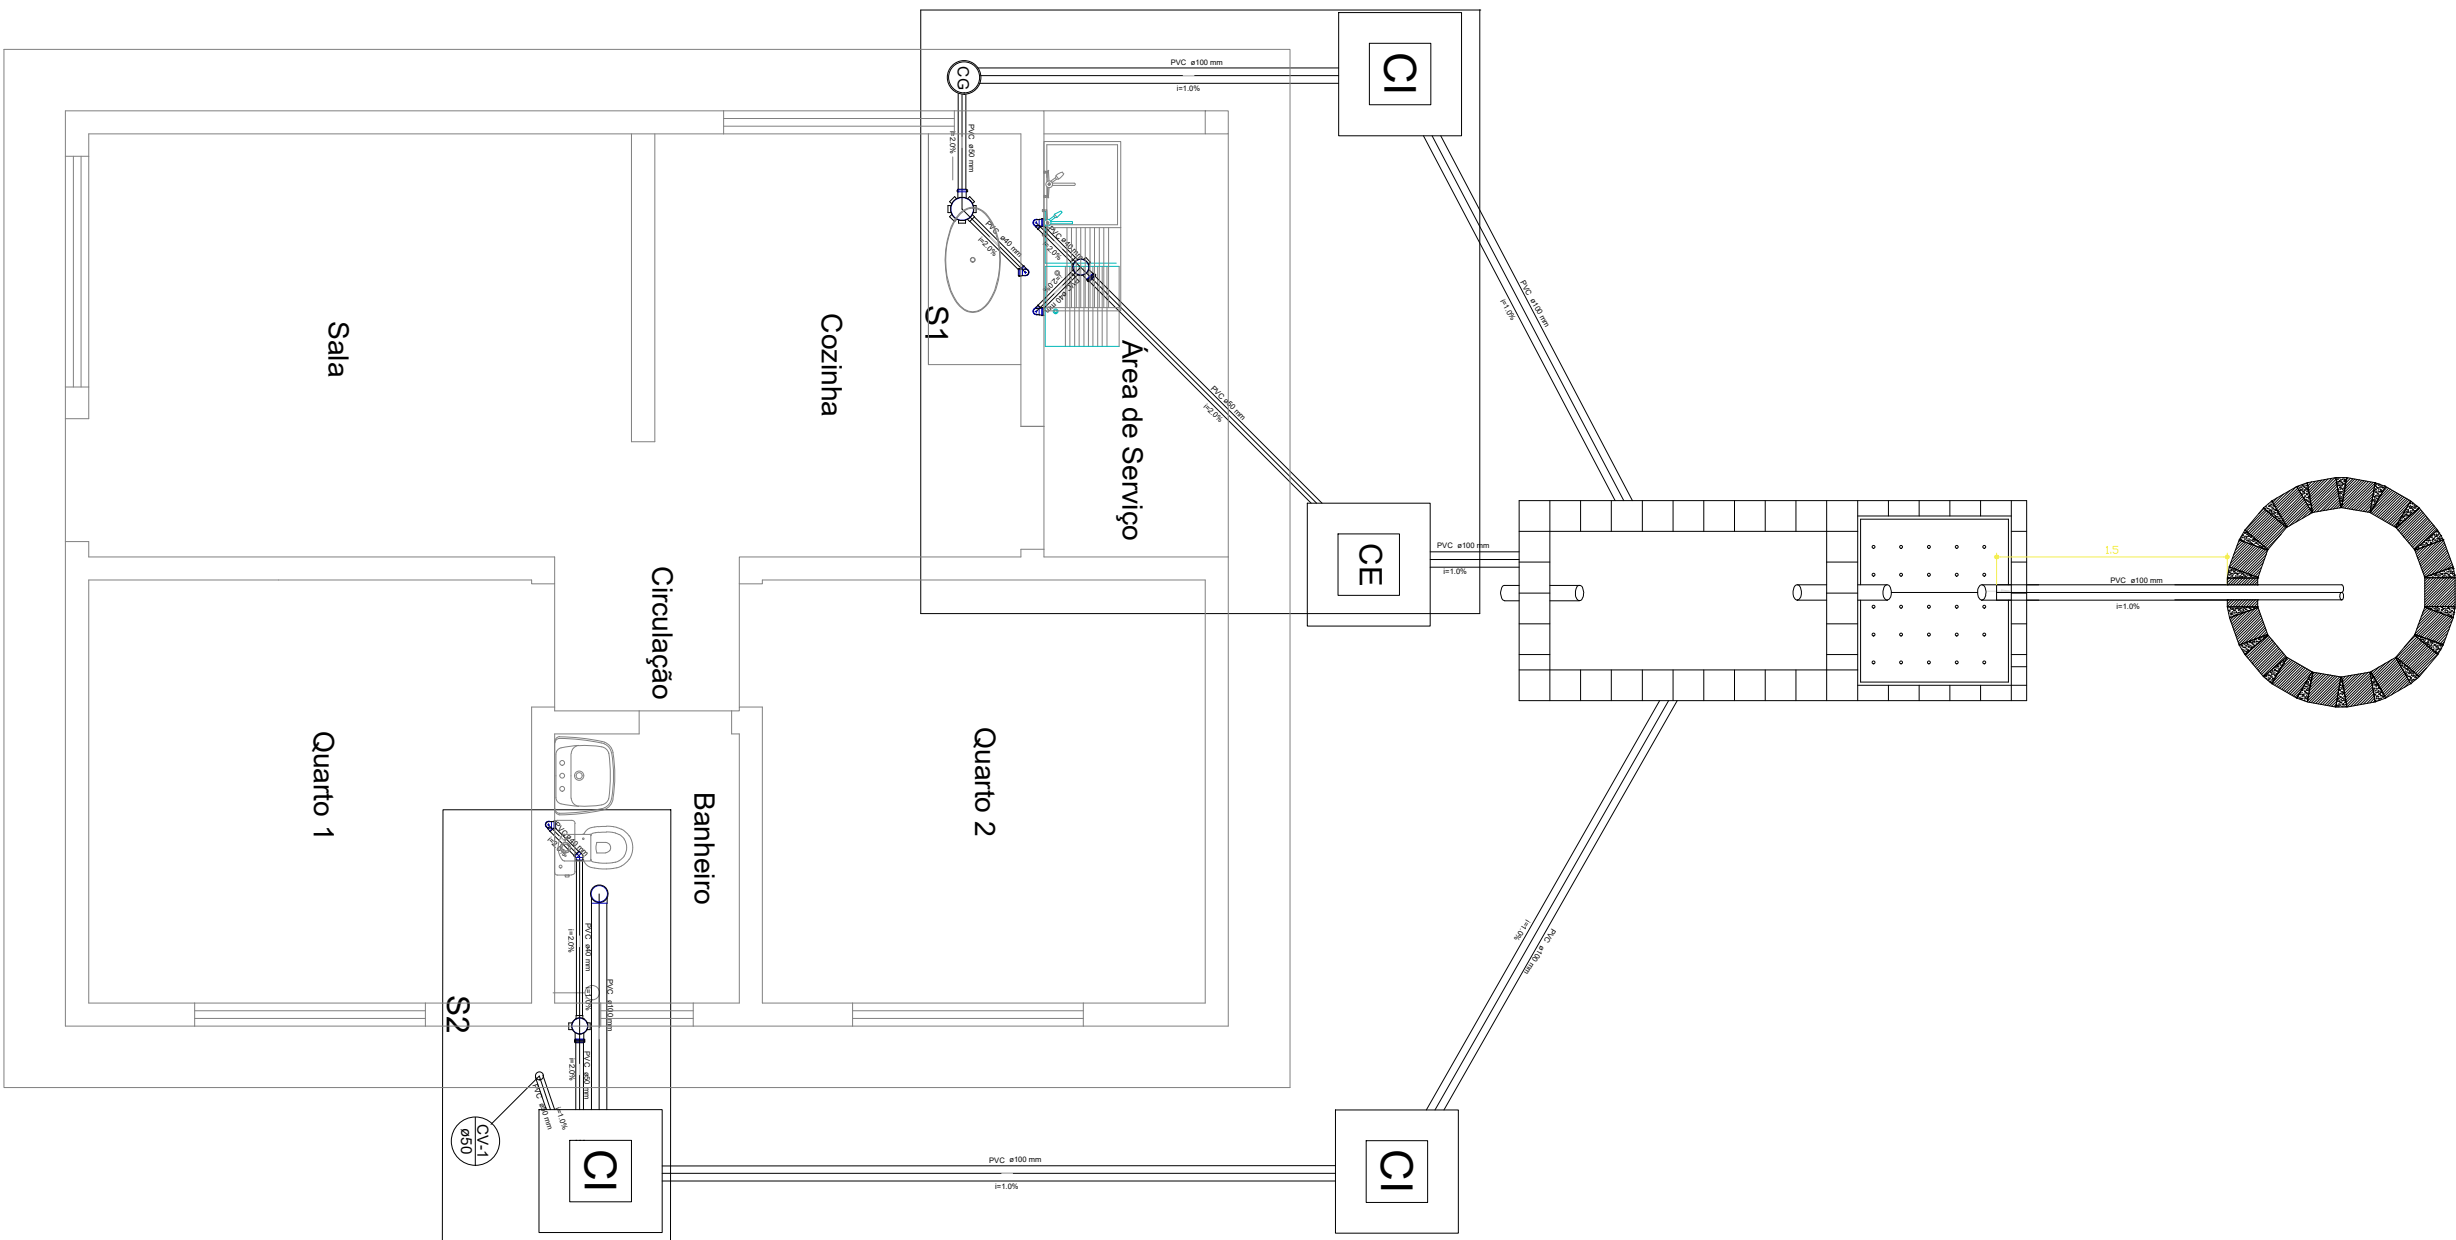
CI
PVC ø100 mm
i=1.0%
CG
PVC ø50 mm
i=2.0%
PVC ø40 mm
i=2.0%
PVC ø40 mm
i=2.0%
PVC ø100 mm
i=1.0%
Sala
Cozinha
S1
Área de Serviço
PVC ø40 mm
i=2.0%
CE
PVC ø100 mm
i=1.0%
1.5
PVC ø100 mm
i=1.0%
Circulação
Quarto 1
Quarto 2
Banheiro
PVC ø40 mm
i=2.0%
PVC ø100 mm
i=1.0%
i=1.0%
PVC ø100 mm
S2
PVC ø50 mm
i=2.0%
PVC ø50 mm
i=1.0%
CV-1
ø50
CI
PVC ø100 mm
i=1.0%
CI